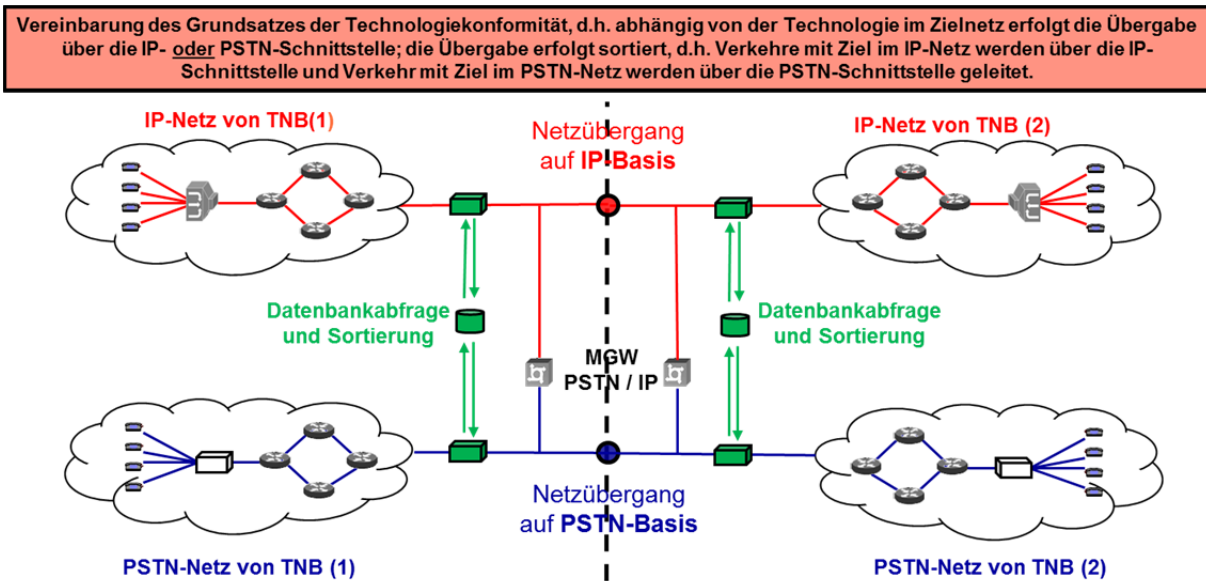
Vereinbarung des Grundsatzes der Technologiekonformität, d.h. abhängig von der Technologie im Zielnetz erfolgt die Übergabe über die IP- oder PSTN-Schnittstelle; die Übergabe erfolgt sortiert, d.h. Verkehre mit Ziel im IP-Netz werden über die IP-Schnittstelle und Verkehr mit Ziel im PSTN-Netz werden über die PSTN-Schnittstelle geleitet.

IP-Netz von TNB(1)

Netzübergang auf IP-Basis

IP-Netz von TNB (2)

Datenbankabfrage und Sortierung

MGW PSTN / IP

Datenbankabfrage und Sortierung

Netzübergang auf PSTN-Basis

PSTN-Netz von TNB (1)

PSTN-Netz von TNB (2)